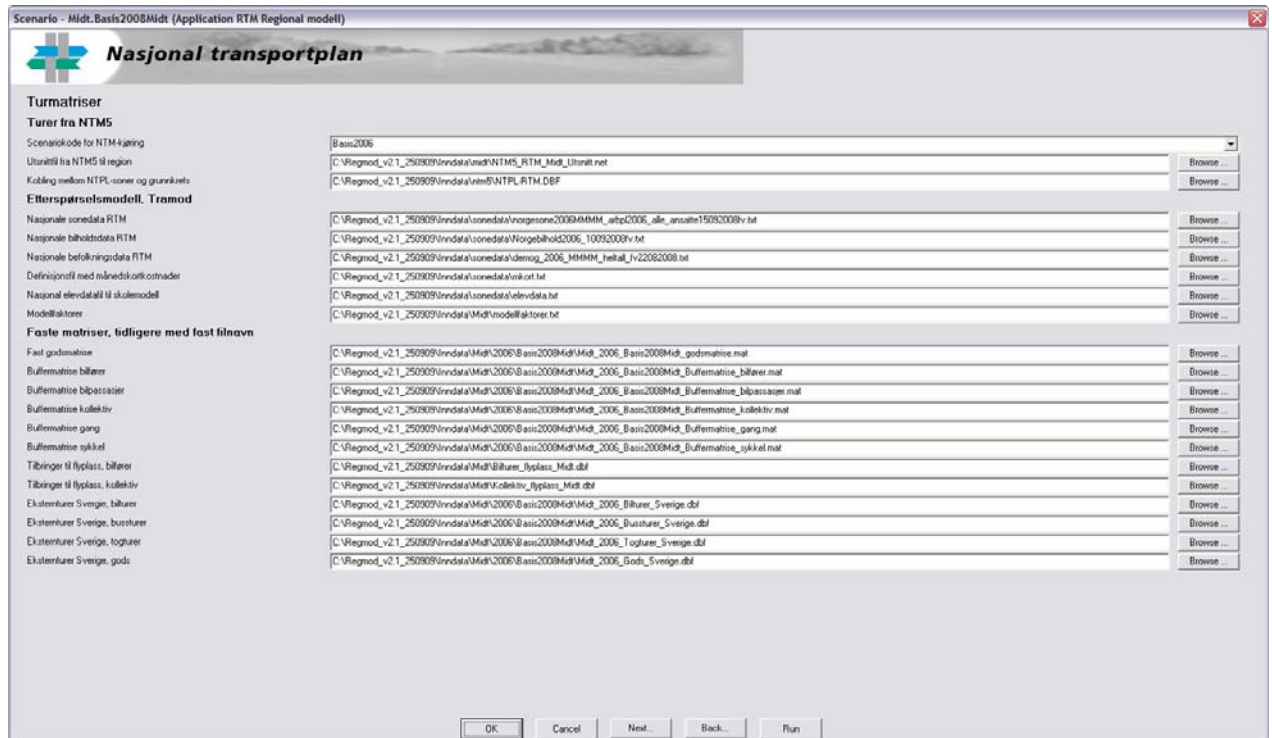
Scenario - Midt.Basis2008Midt (Application RTM Regional modell)

Nasjonal transportplan

Turmatriser

Turer fra NTM5

Scenariokode for NTM-kjøring
Basis2006

Utsnittfil fra NTM5 til region
C:\Regmod_v2.1_250909\Inndata\midt\NTM5_RTM_Midt_Utsnitt.net
Browse ...

Kobling mellom NTPL-soner og grunnkrets
C:\Regmod_v2.1_250909\Inndata\ntm5\NTPL-RTM.DBF
Browse ...

Etterspørselsmodell, Tramod

Nasjonale sonedata RTM
C:\Regmod_v2.1_250909\Inndata\sonedata\norgesone2006MMMM_arbpl2006_alle_ansatte15092008fv.txt
Browse ...

Nasjonale bilholdsdata RTM
C:\Regmod_v2.1_250909\Inndata\sonedata\Norgebilhold2006_10092008fv.txt
Browse ...

Nasjonale befolkningsdata RTM
C:\Regmod_v2.1_250909\Inndata\sonedata\demog_2006_MMMM_heltall_fv22082008.txt
Browse ...

Definisjonsfil med månedskortkostnader
C:\Regmod_v2.1_250909\Inndata\sonedata\mkort.txt
Browse ...

Nasjonal elevdatafil til skolemodell
C:\Regmod_v2.1_250909\Inndata\sonedata\elevdata.txt
Browse ...

Modellfaktorer
C:\Regmod_v2.1_250909\Inndata\Midt\modellfaktorer.txt
Browse ...

Faste matriser, tidligere med fast filnavn

Fast godsmatrise
C:\Regmod_v2.1_250909\Inndata\Midt\2006\Basis2008Midt\Midt_2006_Basis2008Midt_godsmatrise.mat
Browse ...

Buffermatrise bilfører
C:\Regmod_v2.1_250909\Inndata\Midt\2006\Basis2008Midt\Midt_2006_Basis2008Midt_Buffermatrise_bilfører.mat
Browse ...

Buffermatrise bilpassasjer
C:\Regmod_v2.1_250909\Inndata\Midt\2006\Basis2008Midt\Midt_2006_Basis2008Midt_Buffermatrise_bilpassasjer.mat
Browse ...

Buffermatrise kollektiv
C:\Regmod_v2.1_250909\Inndata\Midt\2006\Basis2008Midt\Midt_2006_Basis2008Midt_Buffermatrise_kollektiv.mat
Browse ...

Buffermatrise gang
C:\Regmod_v2.1_250909\Inndata\Midt\2006\Basis2008Midt\Midt_2006_Basis2008Midt_Buffermatrise_gang.mat
Browse ...

Buffermatrise sykkel
C:\Regmod_v2.1_250909\Inndata\Midt\2006\Basis2008Midt\Midt_2006_Basis2008Midt_Buffermatrise_sykkel.mat
Browse ...

Tilbringer til flyplass, bilfører
C:\Regmod_v2.1_250909\Inndata\Midt\Bilturer_flyplass_Midt.dbf
Browse ...

Tilbringer til flyplass, kollektiv
C:\Regmod_v2.1_250909\Inndata\Midt\Kollektiv_flyplass_Midt.dbf
Browse ...

Eksternturer Sverige, bilturer
C:\Regmod_v2.1_250909\Inndata\Midt\2006\Basis2008Midt\Midt_2006_Bilturer_Sverige.dbf
Browse ...

Eksternturer Sverige, bussturer
C:\Regmod_v2.1_250909\Inndata\Midt\2006\Basis2008Midt\Midt_2006_Bussturer_Sverige.dbf
Browse ...

Eksternturer Sverige, togturer
C:\Regmod_v2.1_250909\Inndata\Midt\2006\Basis2008Midt\Midt_2006_Togturer_Sverige.dbf
Browse ...

Eksternturer Sverige, gods
C:\Regmod_v2.1_250909\Inndata\Midt\2006\Basis2008Midt\Midt_2006_Gods_Sverige.dbf
Browse ...

OK Cancel Next... Back... Run